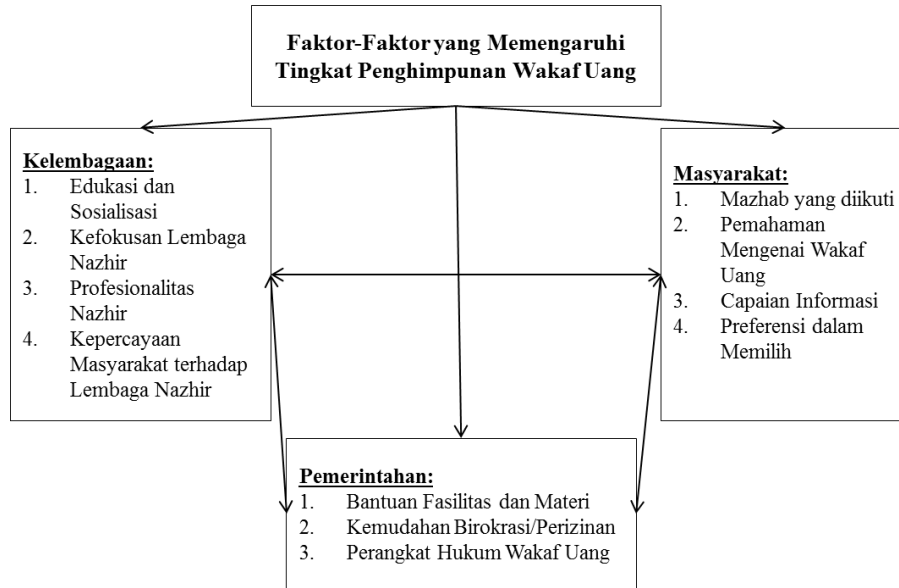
Faktor-Faktor yang Memengaruhi Tingkat Penghimpunan Wakaf Uang

Kelembagaan:
1. Edukasi dan Sosialisasi
2. Kefokusan Lembaga Nazhir
3. Profesionalitas Nazhir
4. Kepercayaan Masyarakat terhadap Lembaga Nazhir

Masyarakat:
1. Mazhab yang diikuti
2. Pemahaman Mengenai Wakaf Uang
3. Capaian Informasi
4. Preferensi dalam Memilih

Pemerintahan:
1. Bantuan Fasilitas dan Materi
2. Kemudahan Birokrasi/Perizinan
3. Perangkat Hukum Wakaf Uang